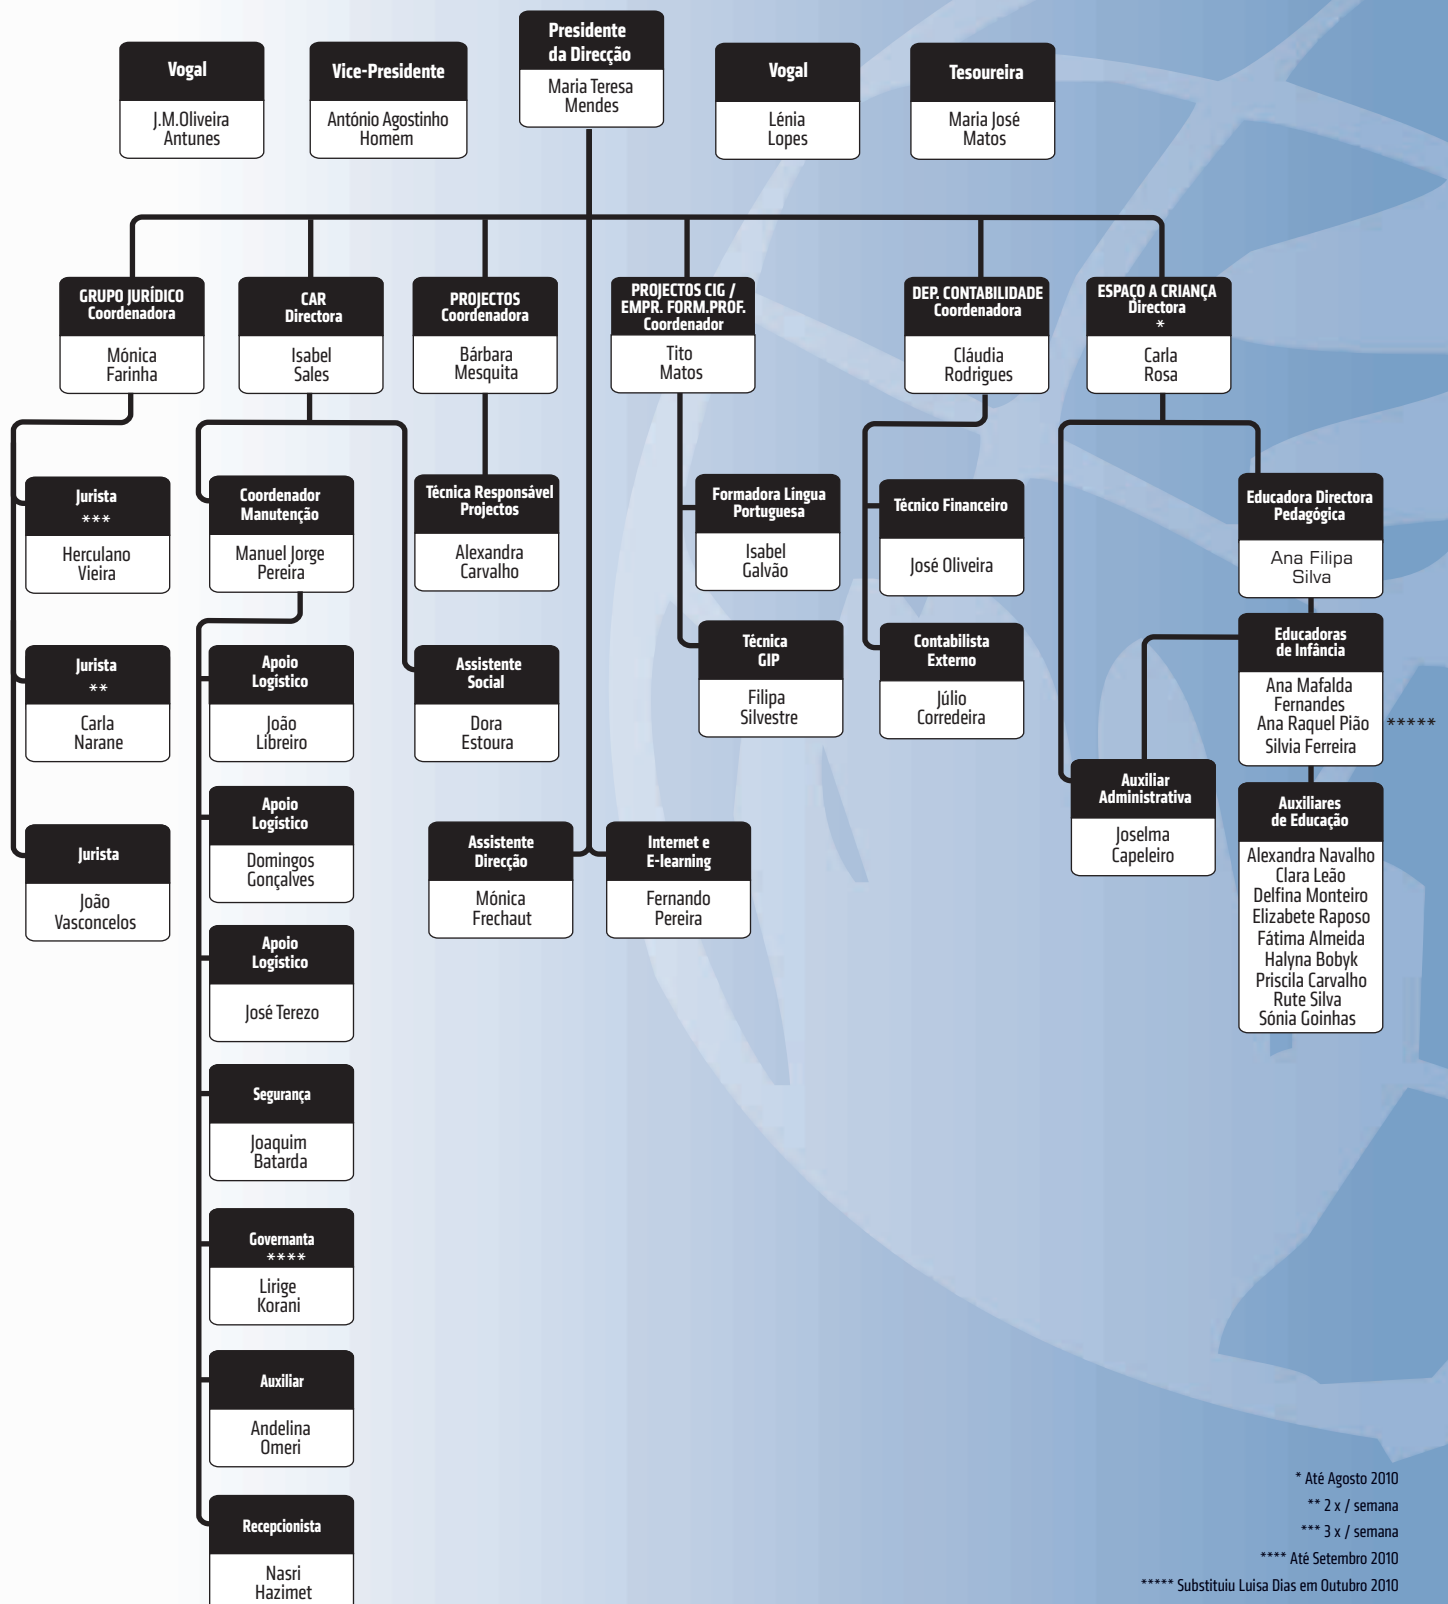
Vogal
J.M.Oliveira Antunes

Vice-Presidente
António Agostinho Homem

Presidente da Direcção
Maria Teresa Mendes

Vogal
Lénia Lopes

Tesoureira
Maria José Matos

GRUPO JURÍDICO Coordenadora
Mónica Farinha

CAR Directora
Isabel Sales

PROJECTOS Coordenadora
Bárbara Mesquita

PROJECTOS CIG / EMPR. FORM.PROF. Coordenador
Tito Matos

DEP. CONTABILIDADE Coordenadora
Cláudia Rodrigues

ESPAÇO A CRIANÇA Directora *
Carla Rosa

Jurista ***
Herculano Vieira

Jurista **
Carla Narane

Jurista
João Vasconcelos

Coordenador Manutenção
Manuel Jorge Pereira

Apoio Logístico
João Libreiro

Apoio Logístico
Domingos Gonçalves

Apoio Logístico
José Terezo

Segurança
Joaquim Batarda

Governanta ****
Lirige Korani

Auxiliar
Andelina Omeri

Recepcionista
Nasri Hazimet

Técnica Responsável Projectos
Alexandra Carvalho

Assistente Social
Dora Estoura

Assistente Direcção
Mónica Frechaut

Internet e E-learning
Fernando Pereira

Formadora Língua Portuguesa
Isabel Galvão

Técnica GIP
Filipa Silvestre

Técnico Financeiro
José Oliveira

Contabilista Externo
Júlio Corredeira

Educadora Directora Pedagógica
Ana Filipa Silva

Educadoras de Infância
Ana Mafalda Fernandes
Ana Raquel Pião
Silvia Ferreira *****

Auxiliar Administrativa
Joselma Capeleiro

Auxiliares de Educação
Alexandra Navalho
Clara Leão
Delfina Monteiro
Elizabete Raposo
Fátima Almeida
Halyna Bobyk
Priscila Carvalho
Rute Silva
Sónia Goinhas

* Até Agosto 2010
** 2 x / semana
*** 3 x / semana
**** Até Setembro 2010
***** Substituiu Luisa Dias em Outubro 2010